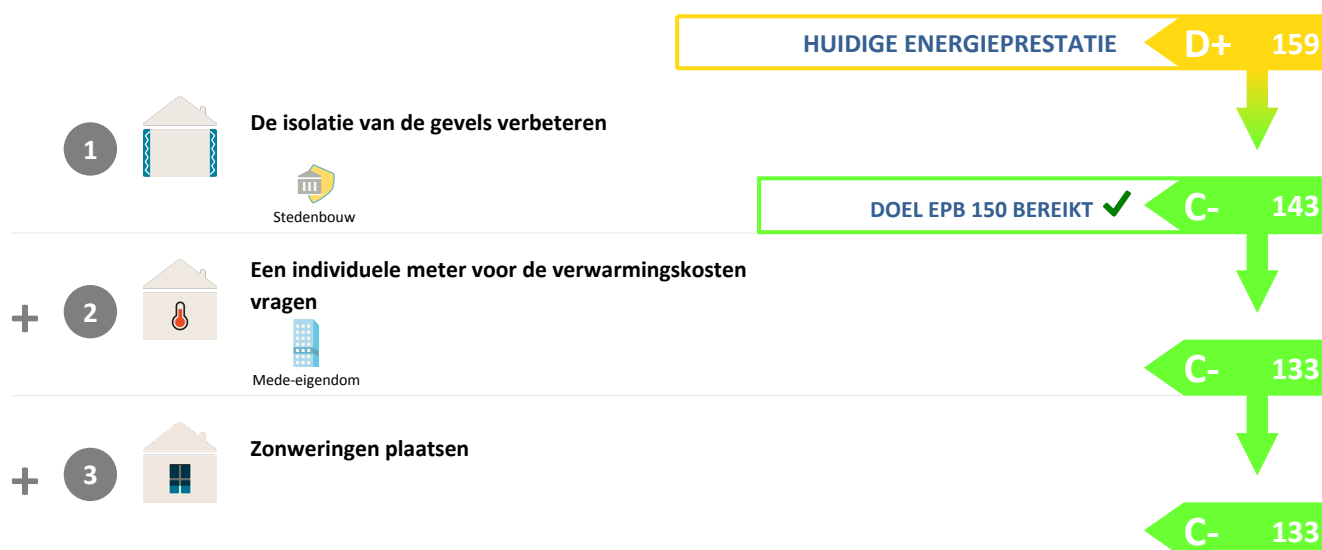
HUIDIGE ENERGIEPRESTATIE D+ 159

1 De isolatie van de gevels verbeteren

Stedenbouw

DOEL EPB 150 BEREIKT ✓ C- 143

+ 2 Een individuele meter voor de verwarmingskosten vragen

Mede-eigendom

C- 133

+ 3 Zonweringen plaatsen

C- 133